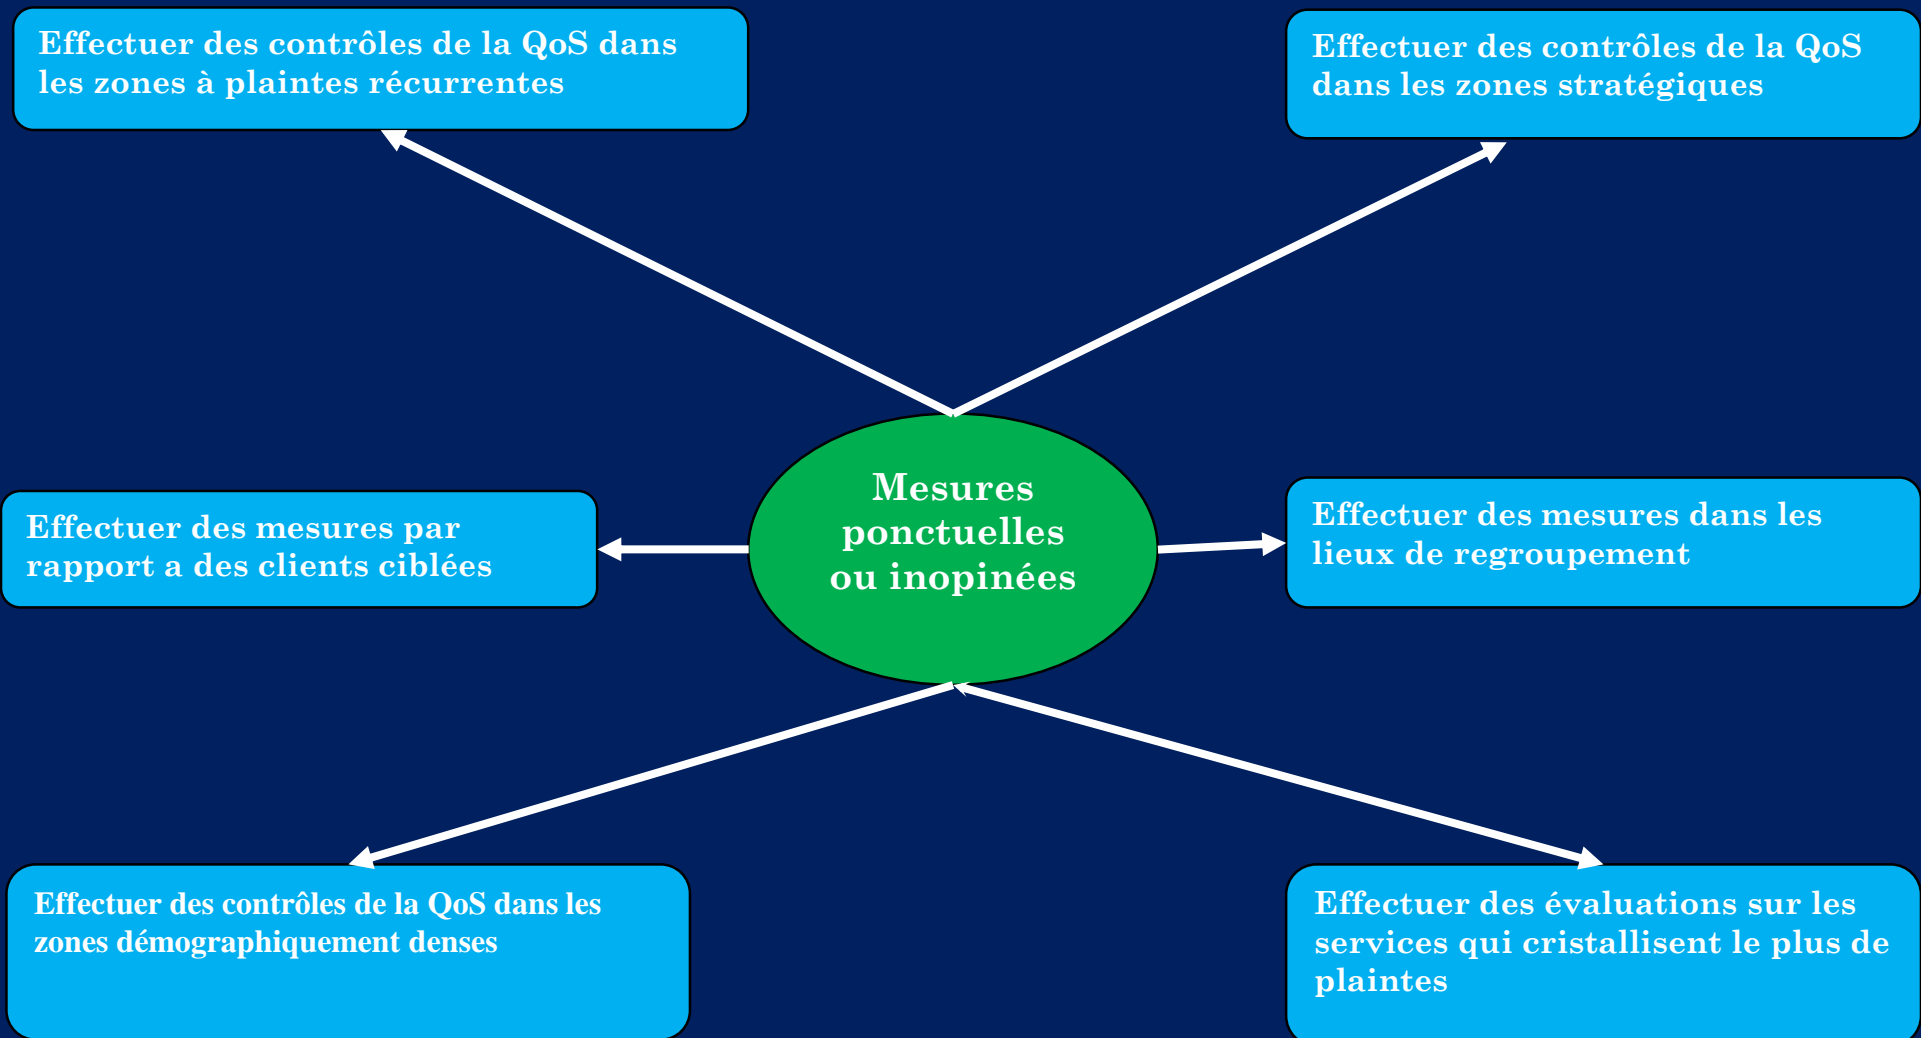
Effectuer des contrôles de la QoS dans les zones à plaintes récurrentes

Effectuer des contrôles de la QoS dans les zones stratégiques

Mesures ponctuelles ou inopinées

Effectuer des mesures par rapport a des clients ciblées

Effectuer des mesures dans les lieux de regroupement

Effectuer des contrôles de la QoS dans les zones démographiquement denses

Effectuer des évaluations sur les services qui cristallisent le plus de plaintes